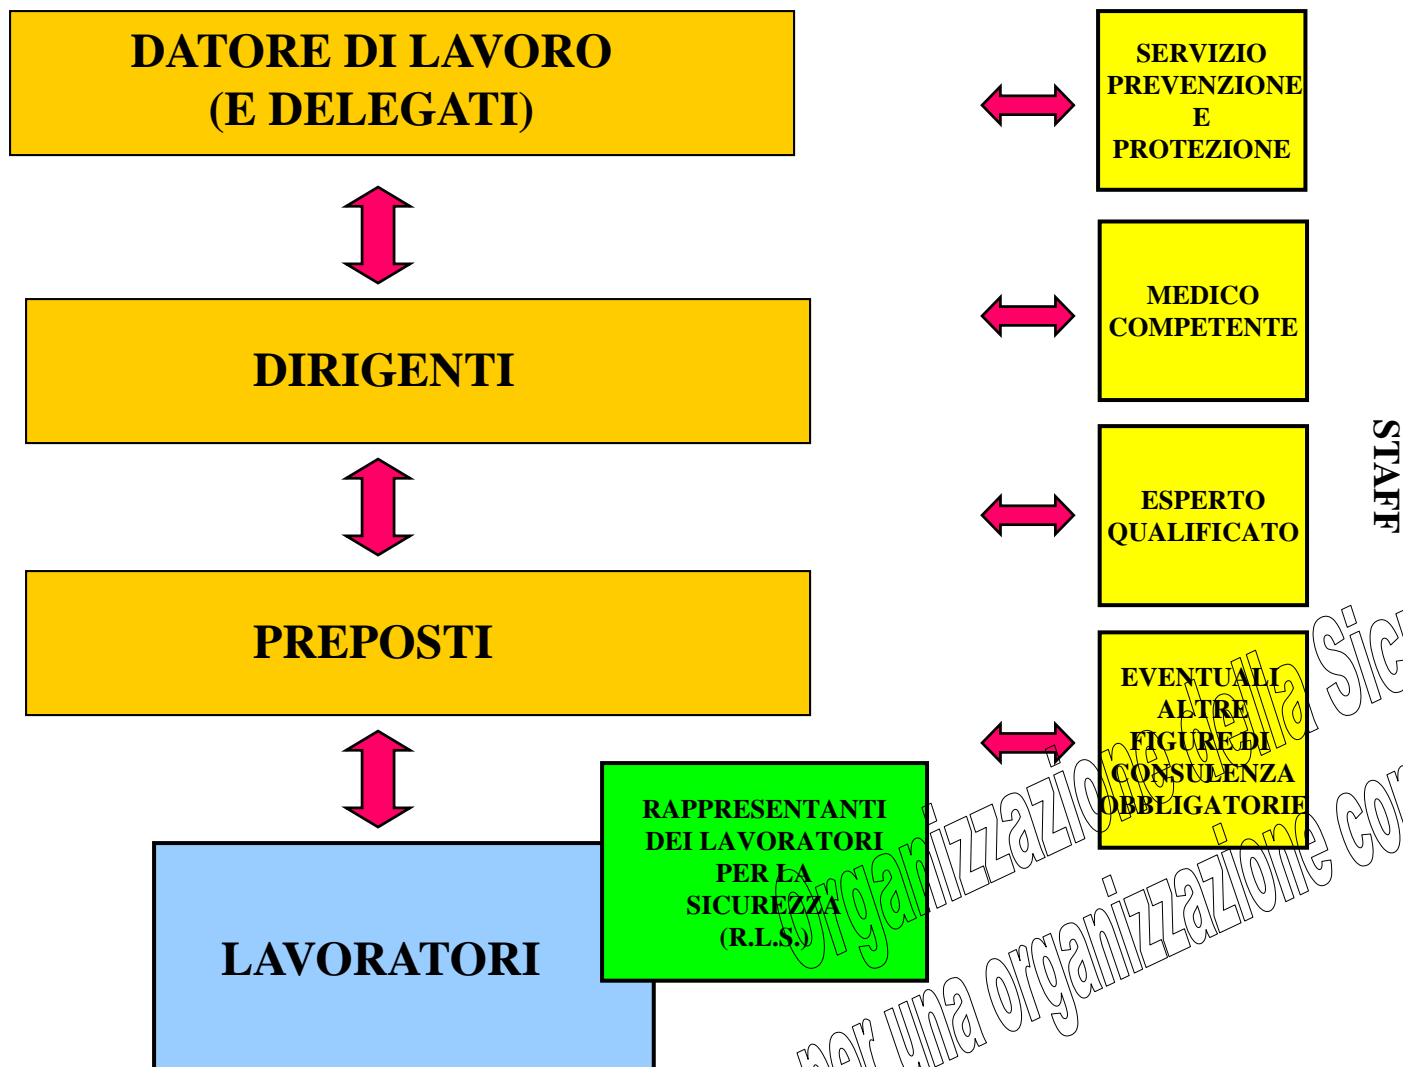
DATORE DI LAVORO
(E DELEGATI)

DIRIGENTI

PREPOSTI

LAVORATORI

RAPPRESENTANTI DEI LAVORATORI PER LA SICUREZZA (R.L.S.)

SERVIZIO PREVENZIONE E PROTEZIONE

MEDICO COMPETENTE

ESPERTO QUALIFICATO

EVENTUALI ALTRE FIGURE DI CONSULENZA OBBLIGATORIE

STAFF

Organizzazione della Sic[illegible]

per una organizzazione co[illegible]